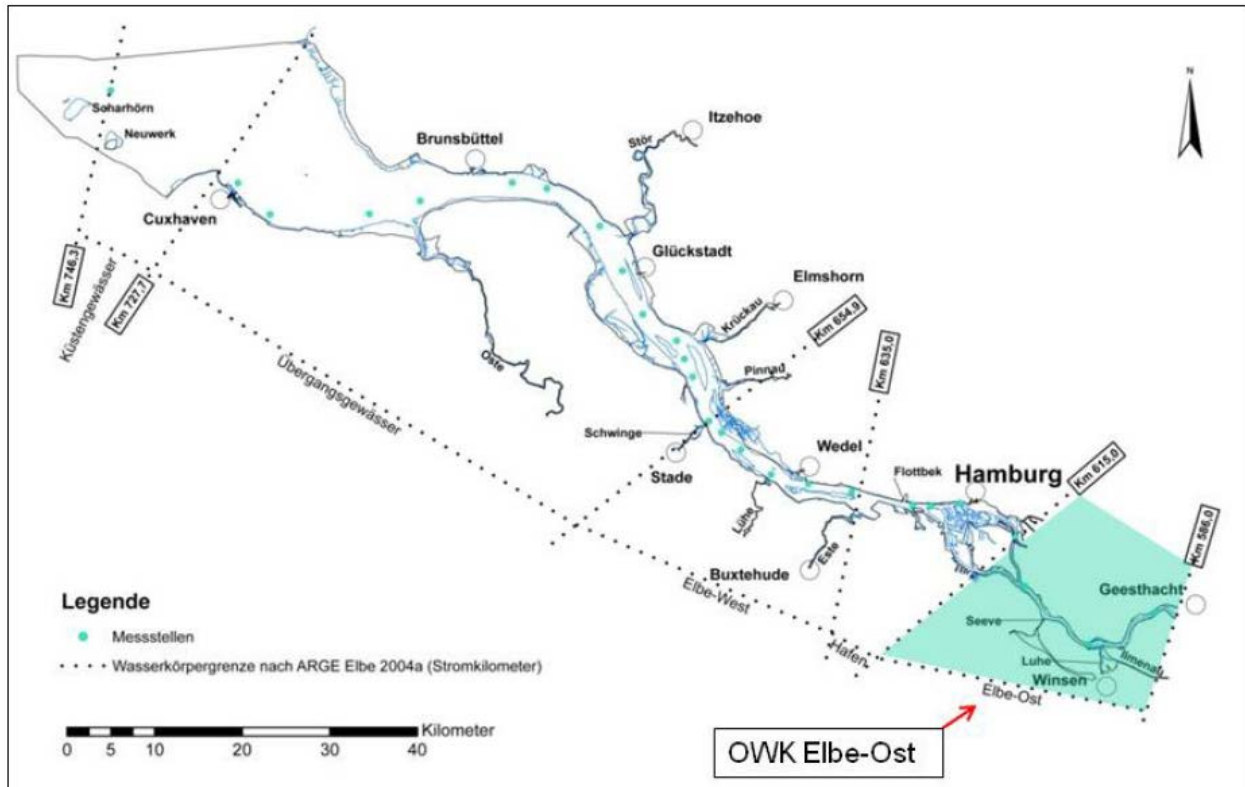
N

Scharhörn
Neuwerk
Brunsbüttel
Itzehoe
Stör
Cuxhaven
Glückstadt
Elmshorn
Krückau
Km 746,3
Km 727,7
Km 654,9
Km 635,0
Küstengewässer
Übergangsgewässer
Oste
Pinnau
Schwinge
Stade
Wedel
Flottbek
Hamburg
Km 615,0
Km 586,0
Lühe
Este
Buxtehude
Elbe-West
Hafen
Geesthacht
Seeve
Luhe
Ilmenau
Winsen
Elbe-Ost

Legende
Messstellen
Wasserkörpergrenze nach ARGE Elbe 2004a (Stromkilometer)

Kilometer
0 5 10 20 30 40

OWK Elbe-Ost